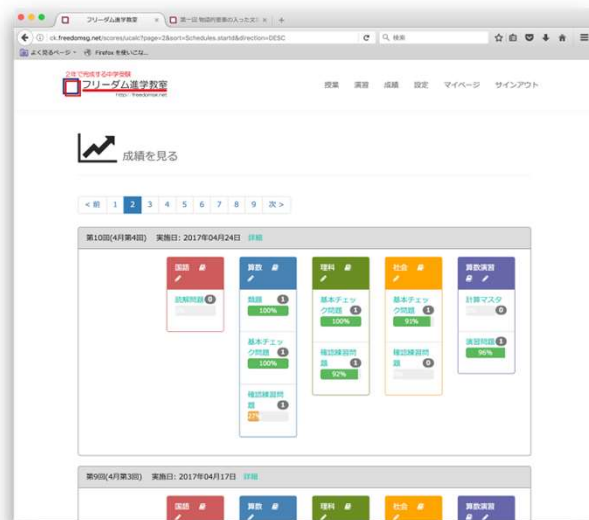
フリーダム進学教室 ×
第一回 物語的要素の入った文 ×
ck.freedomsg.net/scores/ucalc?page=2&sort=Schedules.startd&direction=DESC
検索
よく見るページ
Firefox を使いこなし...

2年で完成する中学受験
フリーダム進学教室
http://freedomsn.net

授業 演習 成績 設定 マイページ サインアウト

成績を見る

< 前 | 1 | 2 | 3 | 4 | 5 | 6 | 7 | 8 | 9 | 次 >

第10回(4月第4回) 実施日: 2017年04月24日 詳細

国語
読解問題 0

算数
類題 1
100%
基本チェック問題 1
100%
確認練習問題 1
27%

理科
基本チェック問題 1
100%
確認練習問題 1
92%

社会
基本チェック問題 1
91%
確認練習問題 0

算数演習
計算マスタ 0
演習問題 1
96%

第9回(4月第3回) 実施日: 2017年04月17日 詳細

国語
算数
理科
社会
算数演習